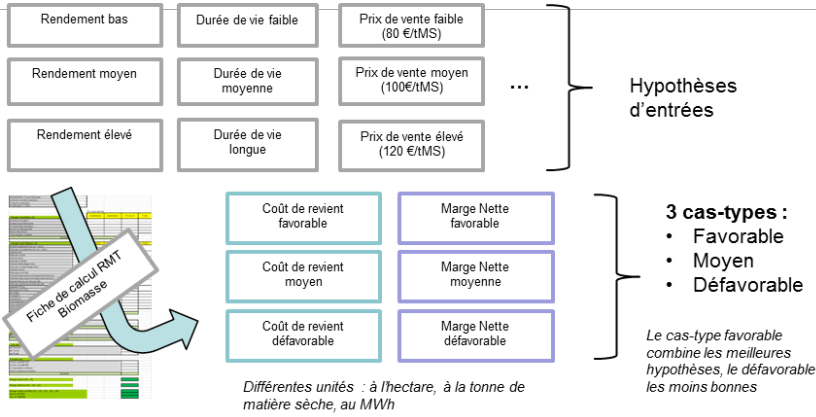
Rendement bas

Durée de vie faible

Prix de vente faible (80 €/tMS)

Rendement moyen

Durée de vie moyenne

Prix de vente moyen (100€/tMS)

…

Hypothèses d'entrées

Rendement élevé

Durée de vie longue

Prix de vente élevé (120 €/tMS)

Fiche de calcul RMT Biomasse

Coût de revient favorable

Marge Nette favorable

Coût de revient moyen

Marge Nette moyenne

Coût de revient défavorable

Marge Nette défavorable

3 cas-types :
• Favorable
• Moyen
• Défavorable

Le cas-type favorable combine les meilleures hypothèses, le défavorable les moins bonnes

Différentes unités : à l'hectare, à la tonne de matière sèche, au MWh